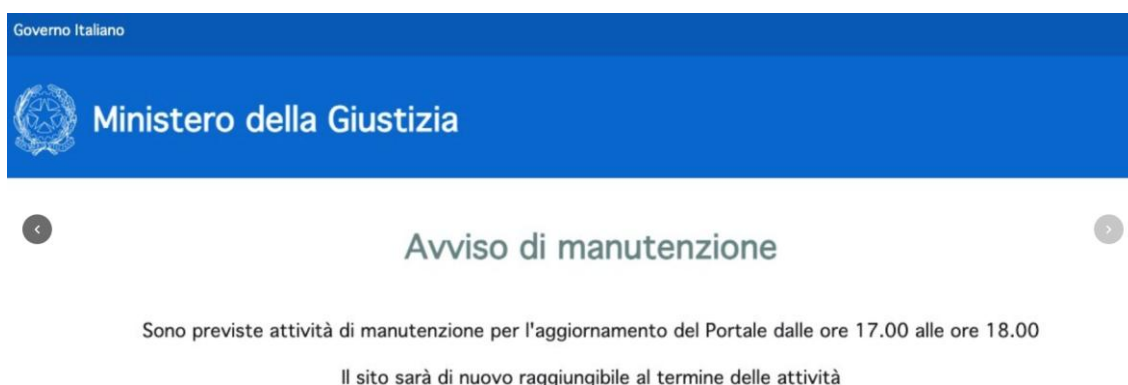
Governo Italiano

Ministero della Giustizia

‹

›

Avviso di manutenzione

Sono previste attività di manutenzione per l'aggiornamento del Portale dalle ore 17.00 alle ore 18.00

Il sito sarà di nuovo raggiungibile al termine delle attività